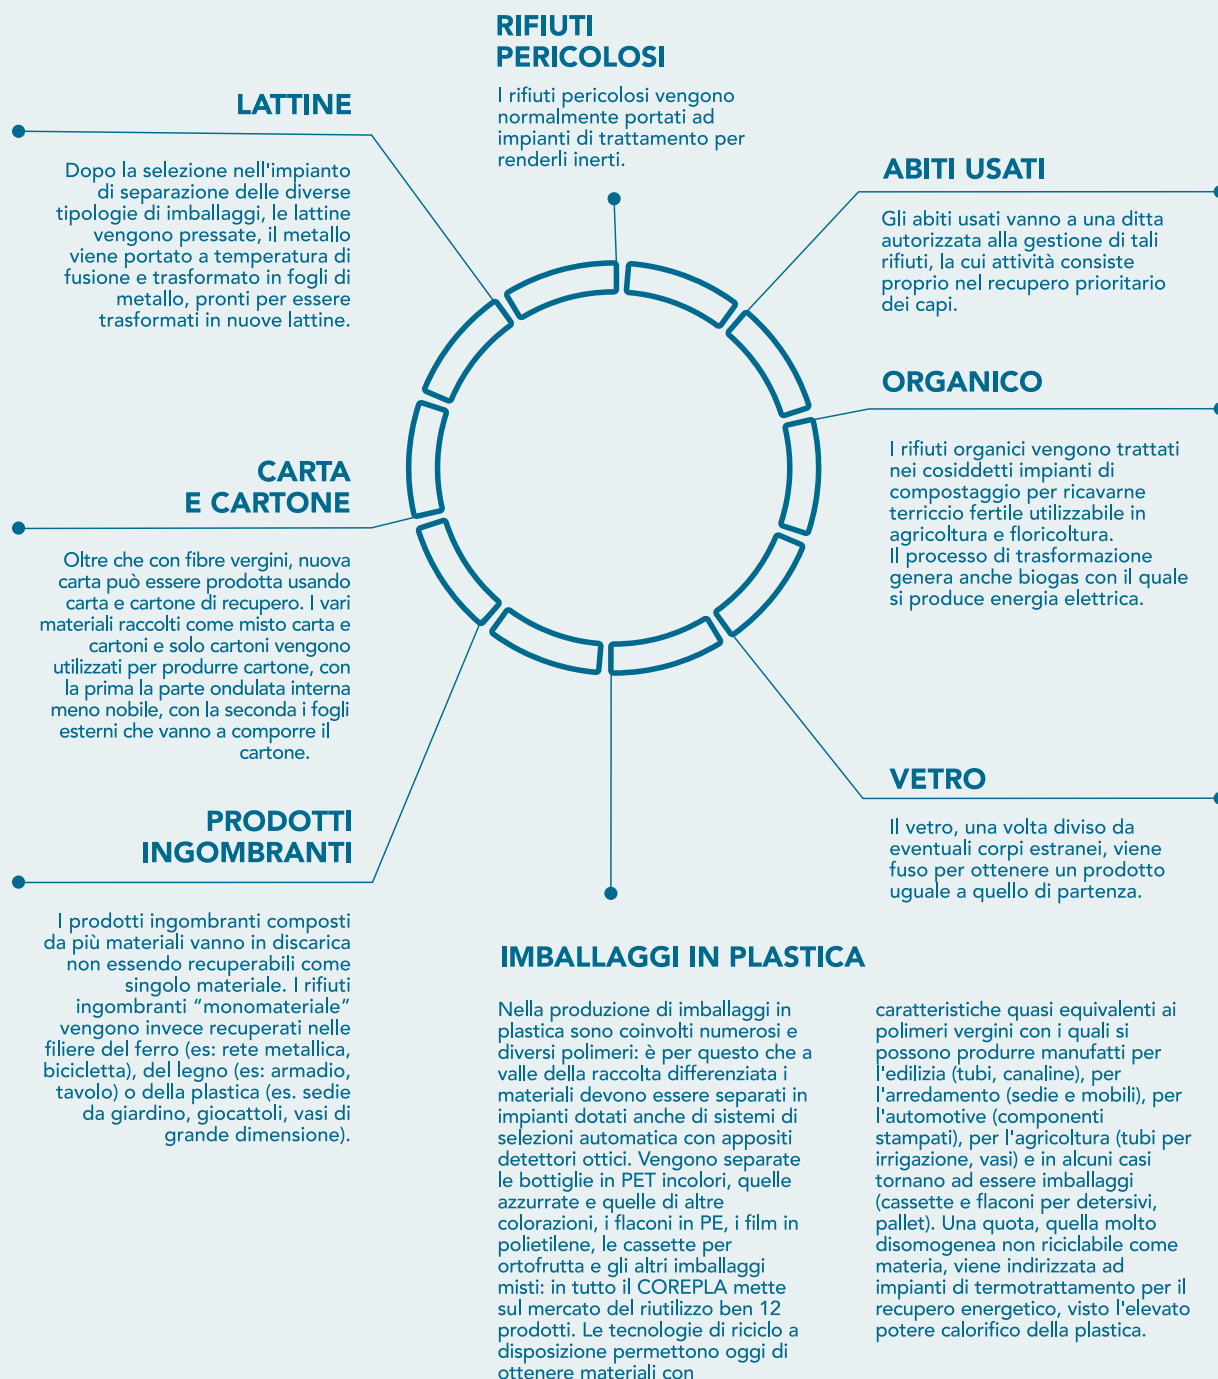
RIFIUTI PERICOLOSI

I rifiuti pericolosi vengono normalmente portati ad impianti di trattamento per renderli inerti.

LATTINE

Dopo la selezione nell'impianto di separazione delle diverse tipologie di imballaggi, le lattine vengono pressate, il metallo viene portato a temperatura di fusione e trasformato in fogli di metallo, pronti per essere trasformati in nuove lattine.

ABITI USATI

Gli abiti usati vanno a una ditta autorizzata alla gestione di tali rifiuti, la cui attività consiste proprio nel recupero prioritario dei capi.

ORGANICO

I rifiuti organici vengono trattati nei cosiddetti impianti di compostaggio per ricavarne terriccio fertile utilizzabile in agricoltura e floricoltura.
Il processo di trasformazione genera anche biogas con il quale si produce energia elettrica.

CARTA E CARTONE

Oltre che con fibre vergini, nuova carta può essere prodotta usando carta e cartone di recupero. I vari materiali raccolti come misto carta e cartoni e solo cartoni vengono utilizzati per produrre cartone, con la prima la parte ondulata interna meno nobile, con la seconda i fogli esterni che vanno a comporre il cartone.

VETRO

Il vetro, una volta diviso da eventuali corpi estranei, viene fuso per ottenere un prodotto uguale a quello di partenza.

PRODOTTI INGOMBRANTI

I prodotti ingombranti composti da più materiali vanno in discarica non essendo recuperabili come singolo materiale. I rifiuti ingombranti "monomateriale" vengono invece recuperati nelle filiere del ferro (es: rete metallica, bicicletta), del legno (es: armadio, tavolo) o della plastica (es. sedie da giardino, giocattoli, vasi di grande dimensione).

IMBALLAGGI IN PLASTICA

Nella produzione di imballaggi in plastica sono coinvolti numerosi e diversi polimeri: è per questo che a valle della raccolta differenziata i materiali devono essere separati in impianti dotati anche di sistemi di selezioni automatica con appositi detettori ottici. Vengono separate le bottiglie in PET incolori, quelle azzurrate e quelle di altre colorazioni, i flaconi in PE, i film in polietilene, le cassette per ortofrutta e gli altri imballaggi misti: in tutto il COREPLA mette sul mercato del riutilizzo ben 12 prodotti. Le tecnologie di riciclo a disposizione permettono oggi di ottenere materiali con

caratteristiche quasi equivalenti ai polimeri vergini con i quali si possono produrre manufatti per l'edilizia (tubi, canaline), per l'arredamento (sedie e mobili), per l'automotive (componenti stampati), per l'agricoltura (tubi per irrigazione, vasi) e in alcuni casi tornano ad essere imballaggi (cassette e flaconi per detersivi, pallet). Una quota, quella molto disomogenea non riciclabile come materia, viene indirizzata ad impianti di termotrattamento per il recupero energetico, visto l'elevato potere calorifico della plastica.